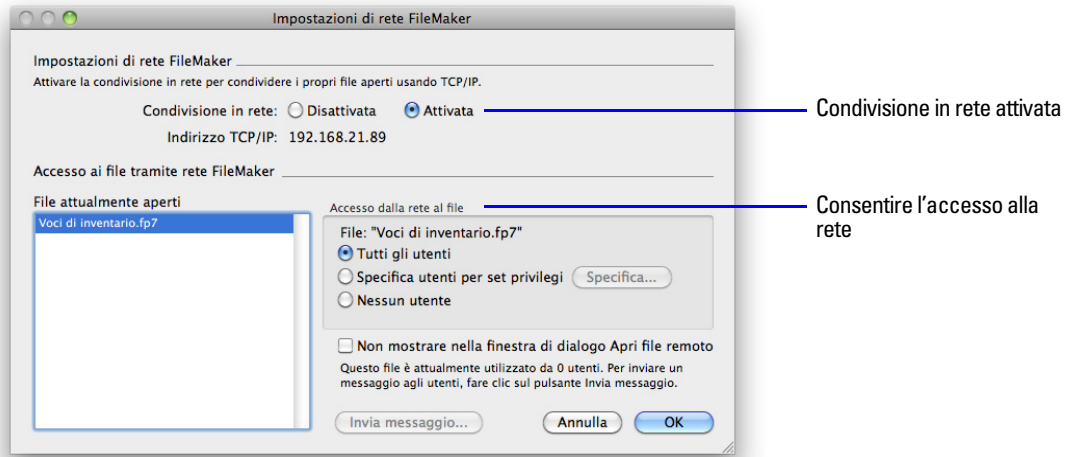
Impostazioni di rete FileMaker

Impostazioni di rete FileMaker

Attivare la condivisione in rete per condividere i propri file aperti usando TCP/IP.

Condivisione in rete: Disattivata Attivata

Indirizzo TCP/IP: 192.168.21.89

Condivisione in rete attivata

Accesso ai file tramite rete FileMaker

File attualmente aperti

Voci di inventario.fp7

Accesso dalla rete al file

Consentire l'accesso alla rete

File: "Voci di inventario.fp7"

Tutti gli utenti

Specifica utenti per set privilegi

Specifica...

Nessun utente

Non mostrare nella finestra di dialogo Apri file remoto

Questo file è attualmente utilizzato da 0 utenti. Per inviare un messaggio agli utenti, fare clic sul pulsante Invia messaggio.

Invia messaggio...

Annulla

OK